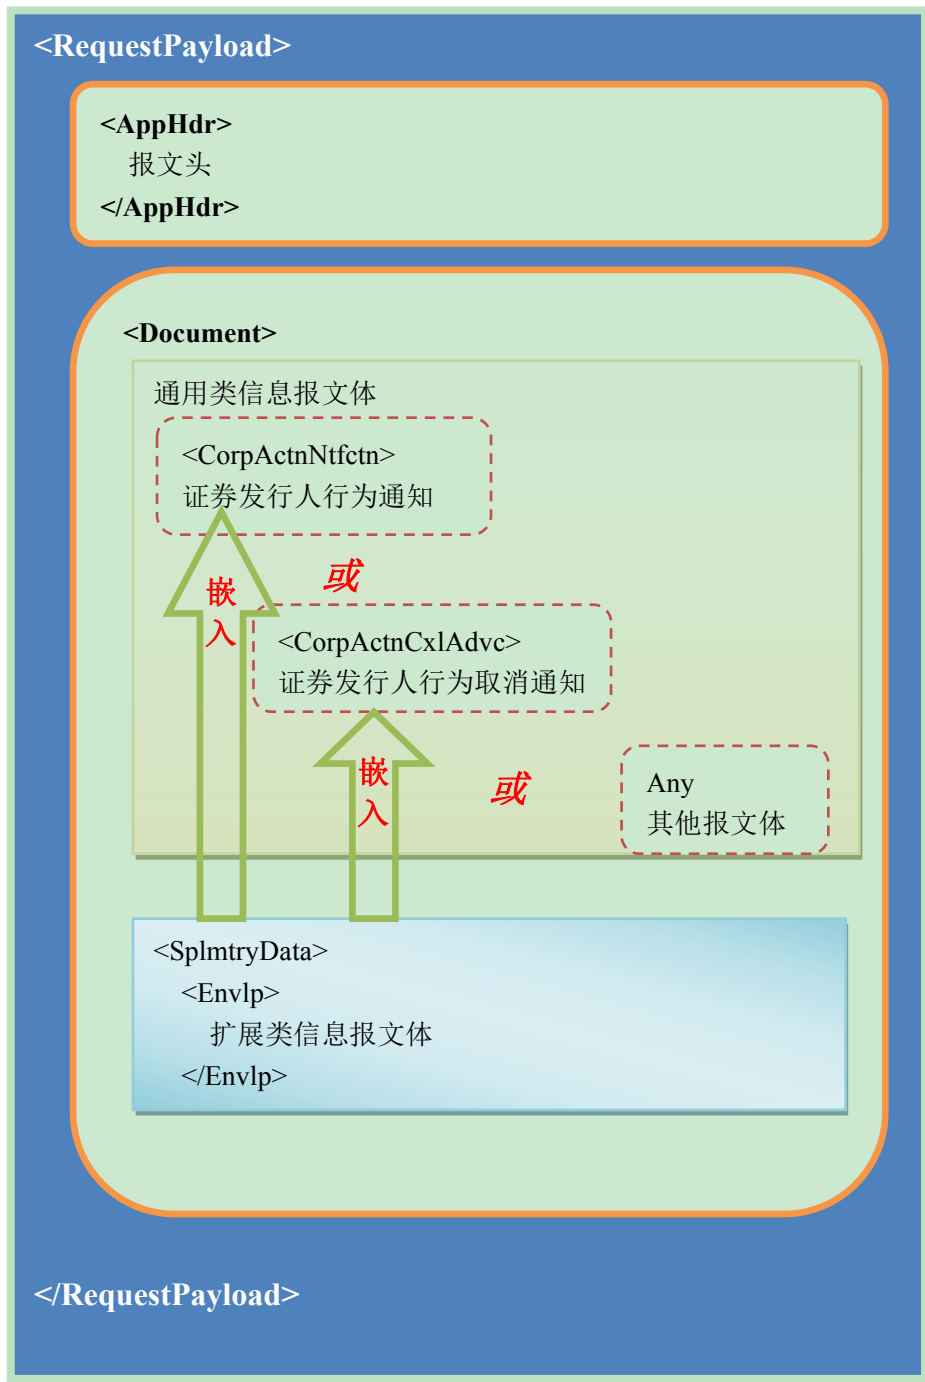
<RequestPayload>

<AppHdr>
报文头
</AppHdr>

<Document>

通用类信息报文体

<CorpActnNtfctn>
证券发行人行为通知

嵌入

或

<CorpActnCxlAdvc>
证券发行人行为取消通知

嵌入

或

Any
其他报文体

<SplmtryData>
<Envlp>
扩展类信息报文体
</Envlp>

</RequestPayload>